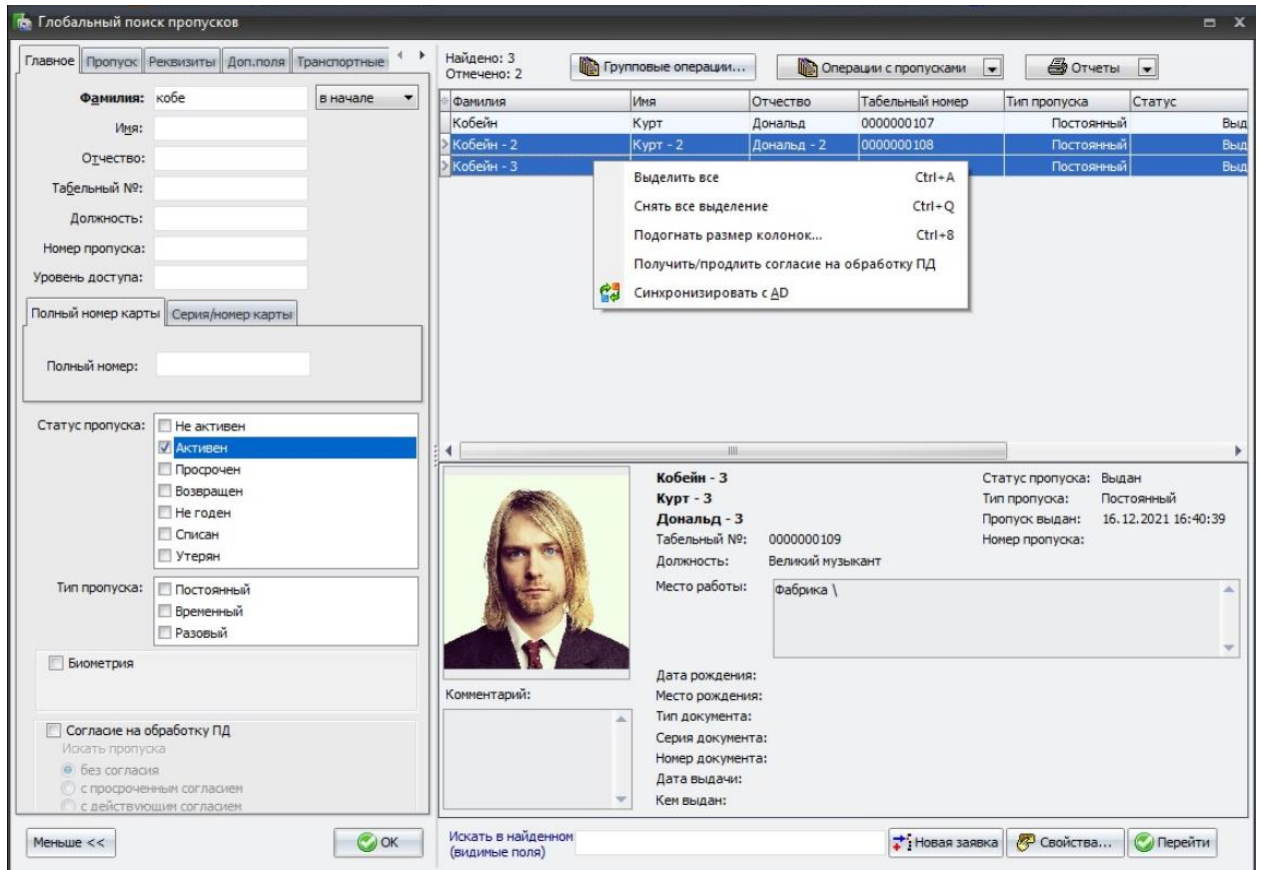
Глобальный поиск пропусков

Главное | Пропуск | Реквизиты | Доп.поля | Транспортные

Фамилия: кобе | в начале
Имя:
Отчество:
Табельный №:
Должность:
Номер пропуска:
Уровень доступа:

Полный номер карты | Серия/номер карты
Полный номер:

Статус пропуска:
Не активен
Активен
Просрочен
Возвращен
Не годен
Списан
Утерян

Тип пропуска:
Постоянный
Временный
Разовый

Биометрия

Согласие на обработку ПД
Искать пропуска
без согласия
с просроченным согласием
с действующим согласием

Меньше <<
OK

Найдено: 3
Отмечено: 2
Групповые операции...
Операции с пропусками
Отчеты

| Фамилия | Имя | Отчество | Табельный номер | Тип пропуска | Статус |
|---|---|---|---|---|---|
| Кобейн | Курт | Дональд | 0000000107 | Постоянный | Выд |
| Кобейн - 2 | Курт - 2 | Дональд - 2 | 0000000108 | Постоянный | Выд |
| Кобейн - 3 | | | | Постоянный | Выд |

Выделить все Ctrl+A
Снять все выделение Ctrl+Q
Подогнать размер колонок... Ctrl+8
Получить/продлить согласие на обработку ПД
Синхронизировать с AD

Кобейн - 3
Курт - 3
Дональд - 3
Табельный №: 0000000109
Должность: Великий музыкант
Место работы: Фабрика \

Статус пропуска: Выдан
Тип пропуска: Постоянный
Пропуск выдан: 16.12.2021 16:40:39
Номер пропуска:

Комментарий:
Дата рождения:
Место рождения:
Тип документа:
Серия документа:
Номер документа:
Дата выдачи:
Кем выдан:

Искать в найденном (видимые поля)
Новая заявка
Свойства...
Перейти